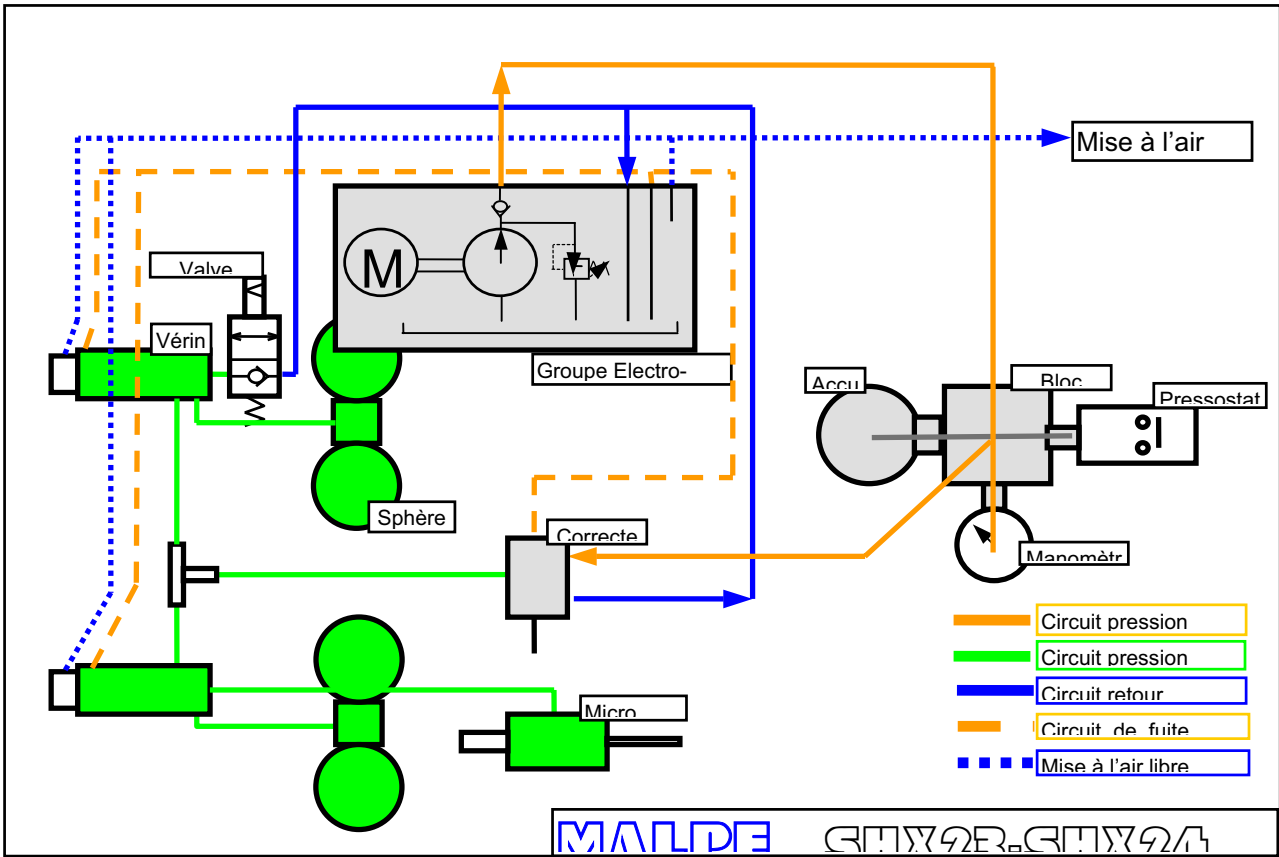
Mise à l'air

Valve

M

Vérin

Groupe Electro-

Accu

Bloc

Pressostat

Sphère

Correcte

Manomètr

Circuit pression

Circuit pression

Circuit retour

Circuit de fuite

Mise à l'air libre

Micro

MALPE SMX23-SMX24